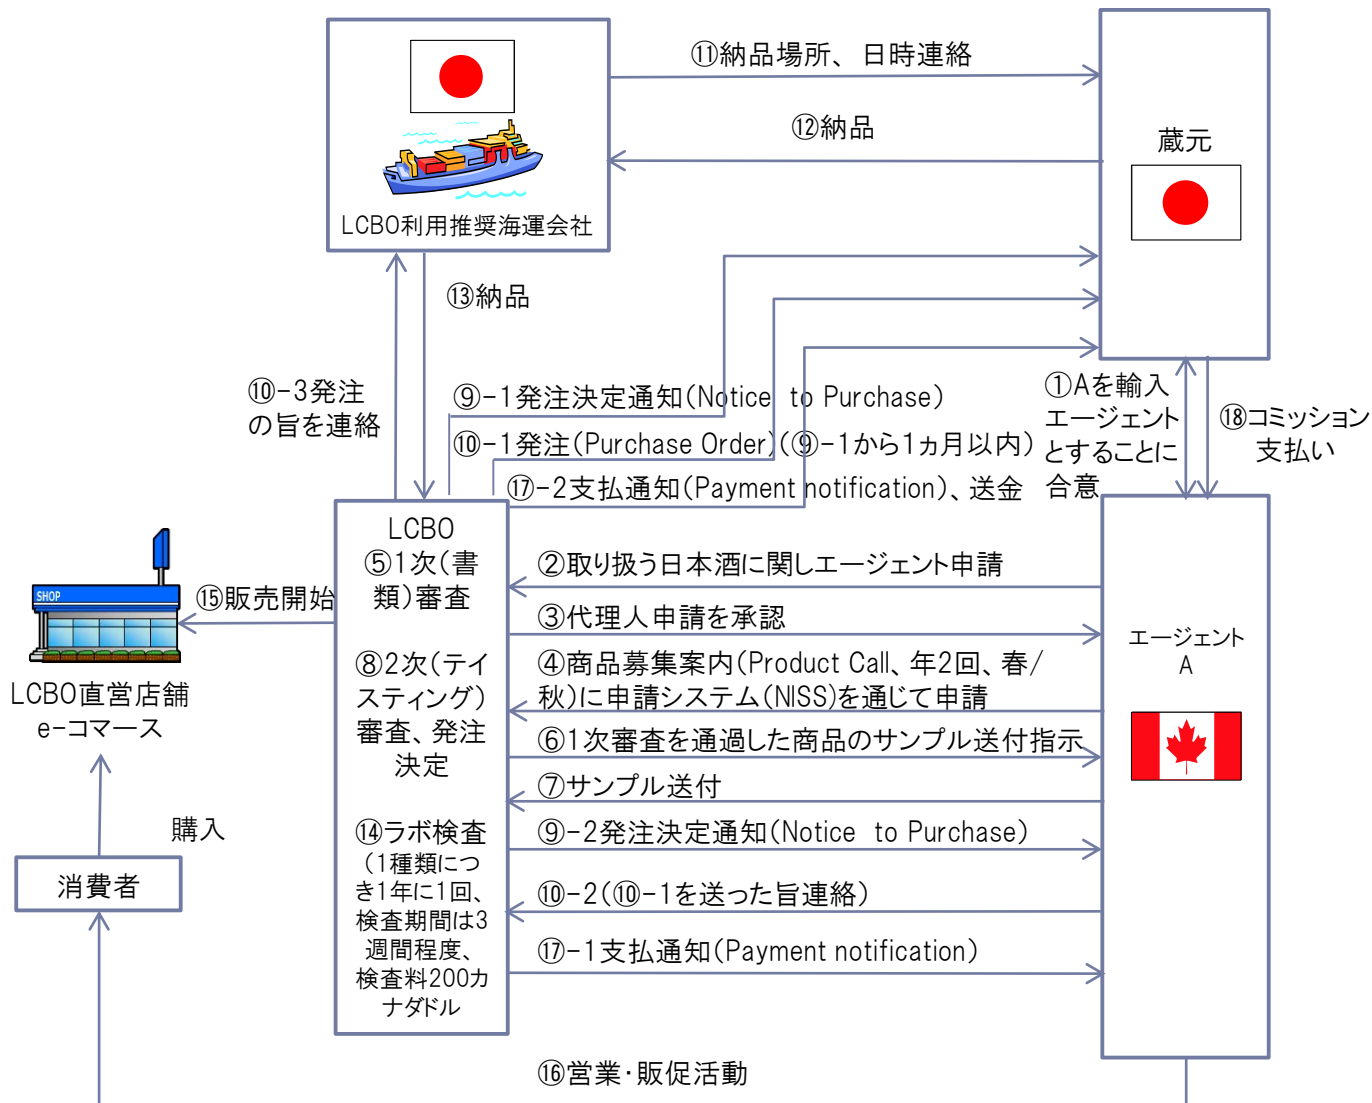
LCBO利用推奨海運会社

⑪納品場所、日時連絡

⑫納品

蔵元

⑬納品

⑩−3発注の旨を連絡

⑨−1発注決定通知(Notice to Purchase)

⑩−1発注(Purchase Order)(⑨−1から1ヵ月以内)

⑰−2支払通知(Payment notification)、送金

①Aを輸入エージェントとすることに合意

⑱コミッション支払い

SHOP

⑮販売開始

LCBO直営店舗
e-コマース

購入

消費者

LCBO
⑤1次(書類)審査

⑧2次(テイスティング)審査、発注決定

⑭ラボ検査
(1種類につき1年に1回、検査期間は3週間程度、検査料200カナダドル

②取り扱う日本酒に関しエージェント申請

③代理人申請を承認

④商品募集案内(Product Call、年2回、春/秋)に申請システム(NISS)を通じて申請

⑥1次審査を通過した商品のサンプル送付指示

⑦サンプル送付

⑨−2発注決定通知(Notice to Purchase)

⑩−2(⑩−1を送った旨連絡)

⑰−1支払通知(Payment notification)

エージェントA

⑯営業・販促活動